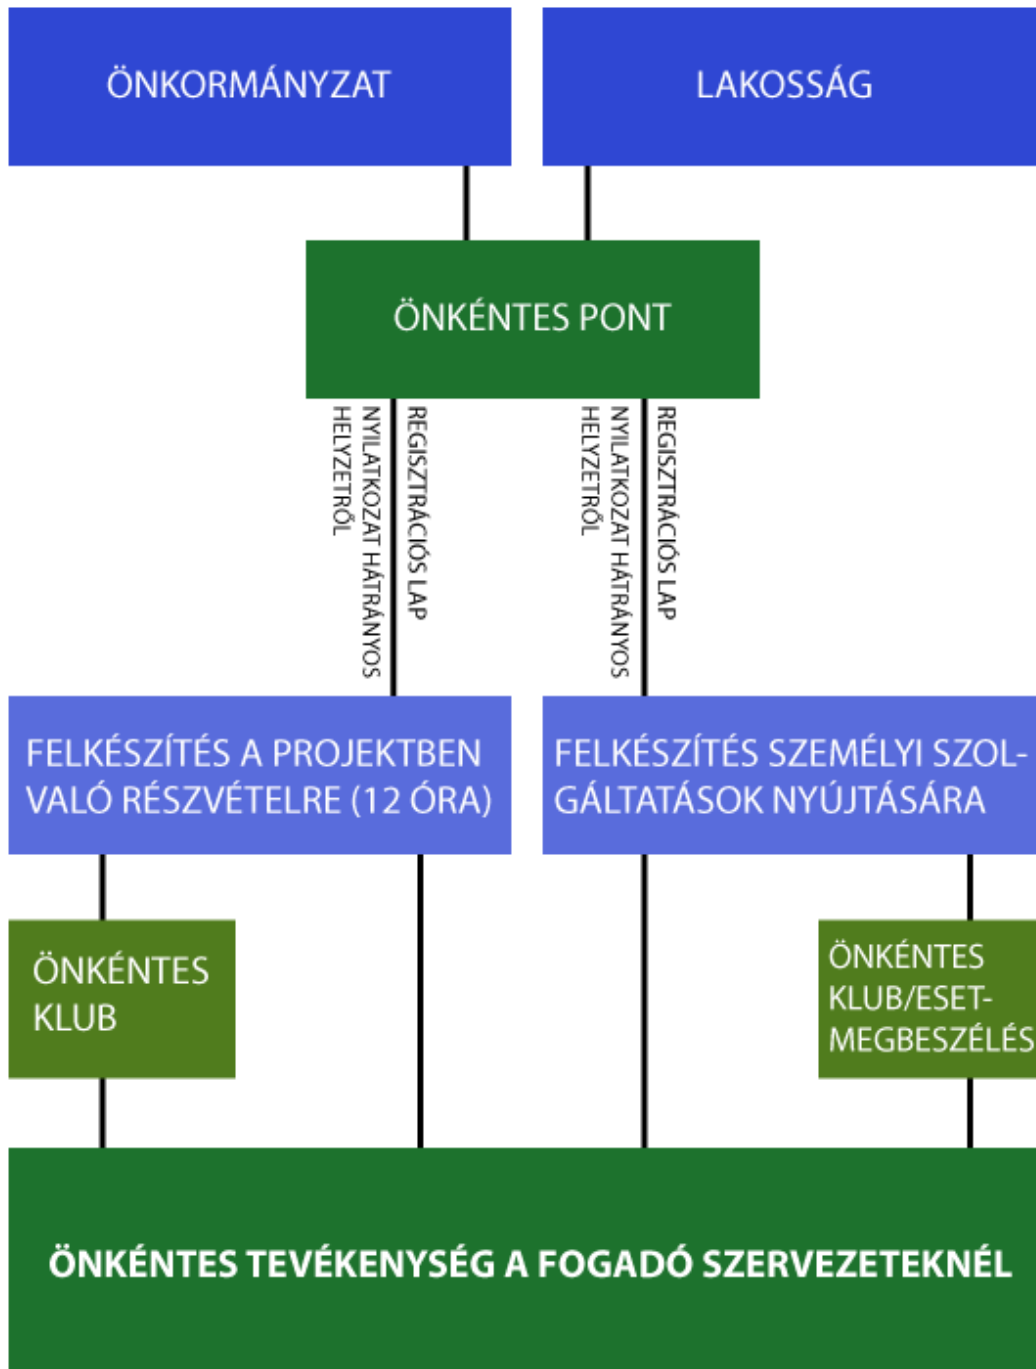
ÖNKORMÁNYZAT

LAKOSSÁG

ÖNKÉNTES PONT

NYILATKOZAT HÁTRÁNYOS HELYZETRŐL

REGISZTRÁCIÓS LAP

NYILATKOZAT HÁTRÁNYOS HELYZETRŐL

REGISZTRÁCIÓS LAP

FELKÉSZÍTÉS A PROJEKTBEN VALÓ RÉSZVÉTELRE (12 ÓRA)

FELKÉSZÍTÉS SZEMÉLYI SZOLGÁLTATÁSOK NYÚJTÁSÁRA

ÖNKÉNTES KLUB

ÖNKÉNTES KLUB/ESETMEGBESZÉLÉS

ÖNKÉNTES TEVÉKENYSÉG A FOGADÓ SZERVEZETEKNÉL